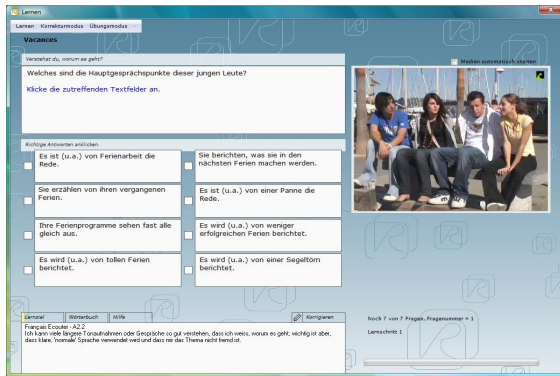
Lernen

Lernen Korrekturmodus Übungsmodus

Vacances

Verstehst du, worum es geht?

Welches sind die Hauptgesprächspunkte dieser jungen Leute?

Klicke die zutreffenden Textfelder an.

Medien automatisch starten

Richtige Antworten anklicken

Es ist (u.a.) von Ferienarbeit die Rede.

Sie berichten, was sie in den nächsten Ferien machen werden.

Sie erzählen von ihren vergangenen Ferien.

Es ist (u.a.) von einer Panne die Rede.

Ihre Ferienprogramme sehen fast alle gleich aus.

Es wird (u.a.) von weniger erfolgreichen Ferien berichtet.

Es wird (u.a.) von tollen Ferien berichtet.

Es wird (u.a.) von einer Segeltörn berichtet.

Lernziel Wörterbuch Hilfe

Korrigieren

Français Ecouter - A2.2
Ich kann viele längere Tonaufnahmen oder Gespräche so gut verstehen, dass ich weiss, worum es geht; wichtig ist aber, dass klare, 'normale' Sprache verwendet wird und dass mir das Thema nicht fremd ist.

Noch 7 von 7 Fragen, Fragenummer = 1

Lernschritt 1